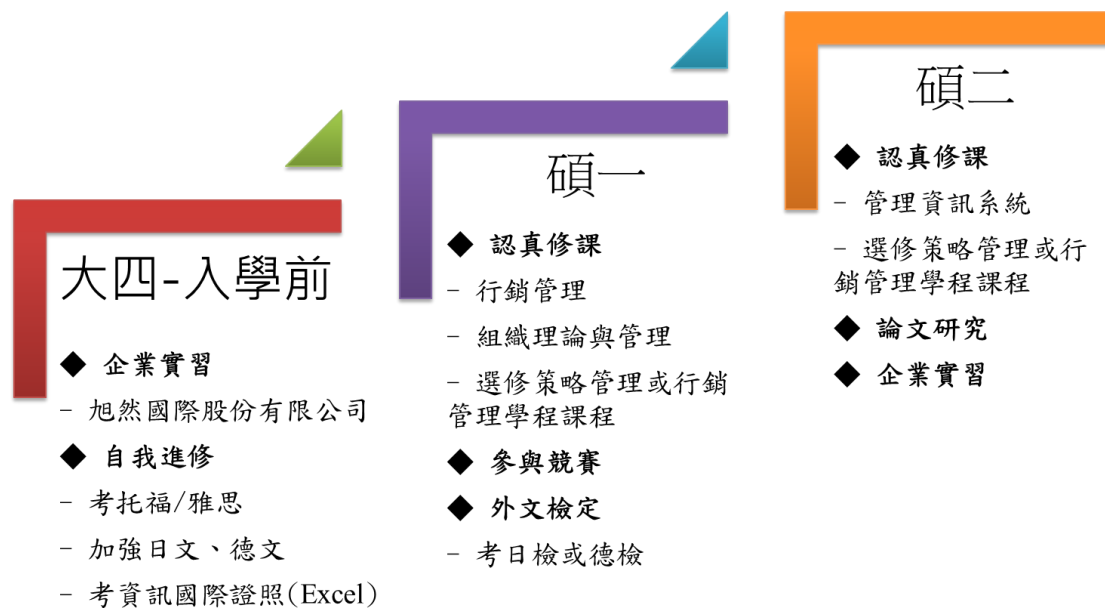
大四-入學前

◆ 企業實習

- 旭然國際股份有限公司

◆ 自我進修

- 考托福/雅思

- 加強日文、德文

- 考資訊國際證照(Excel)

碩一

◆ 認真修課

- 行銷管理

- 組織理論與管理

- 選修策略管理或行銷管理學程課程

◆ 參與競賽

◆ 外文檢定

- 考日檢或德檢

碩二

◆ 認真修課

- 管理資訊系統

- 選修策略管理或行銷管理學程課程

◆ 論文研究

◆ 企業實習